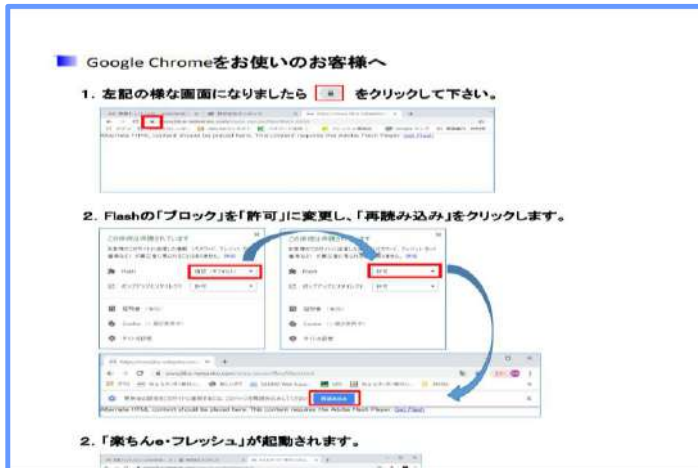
Google Chromeをお使いのお客様へ

1. 左記の様な画面になりましたら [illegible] をクリックして下さい。

Alternate HTML content should be placed here. This content requires the Adobe Flash Player. Get Flash

2. Flashの「ブロック」を「許可」に変更し、「再読み込み」をクリックします。

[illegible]

Alternate HTML content should be placed here. This content requires the Adobe Flash Player. Get Flash

2. 「楽ちんe-フレッシュ」が起動されます。